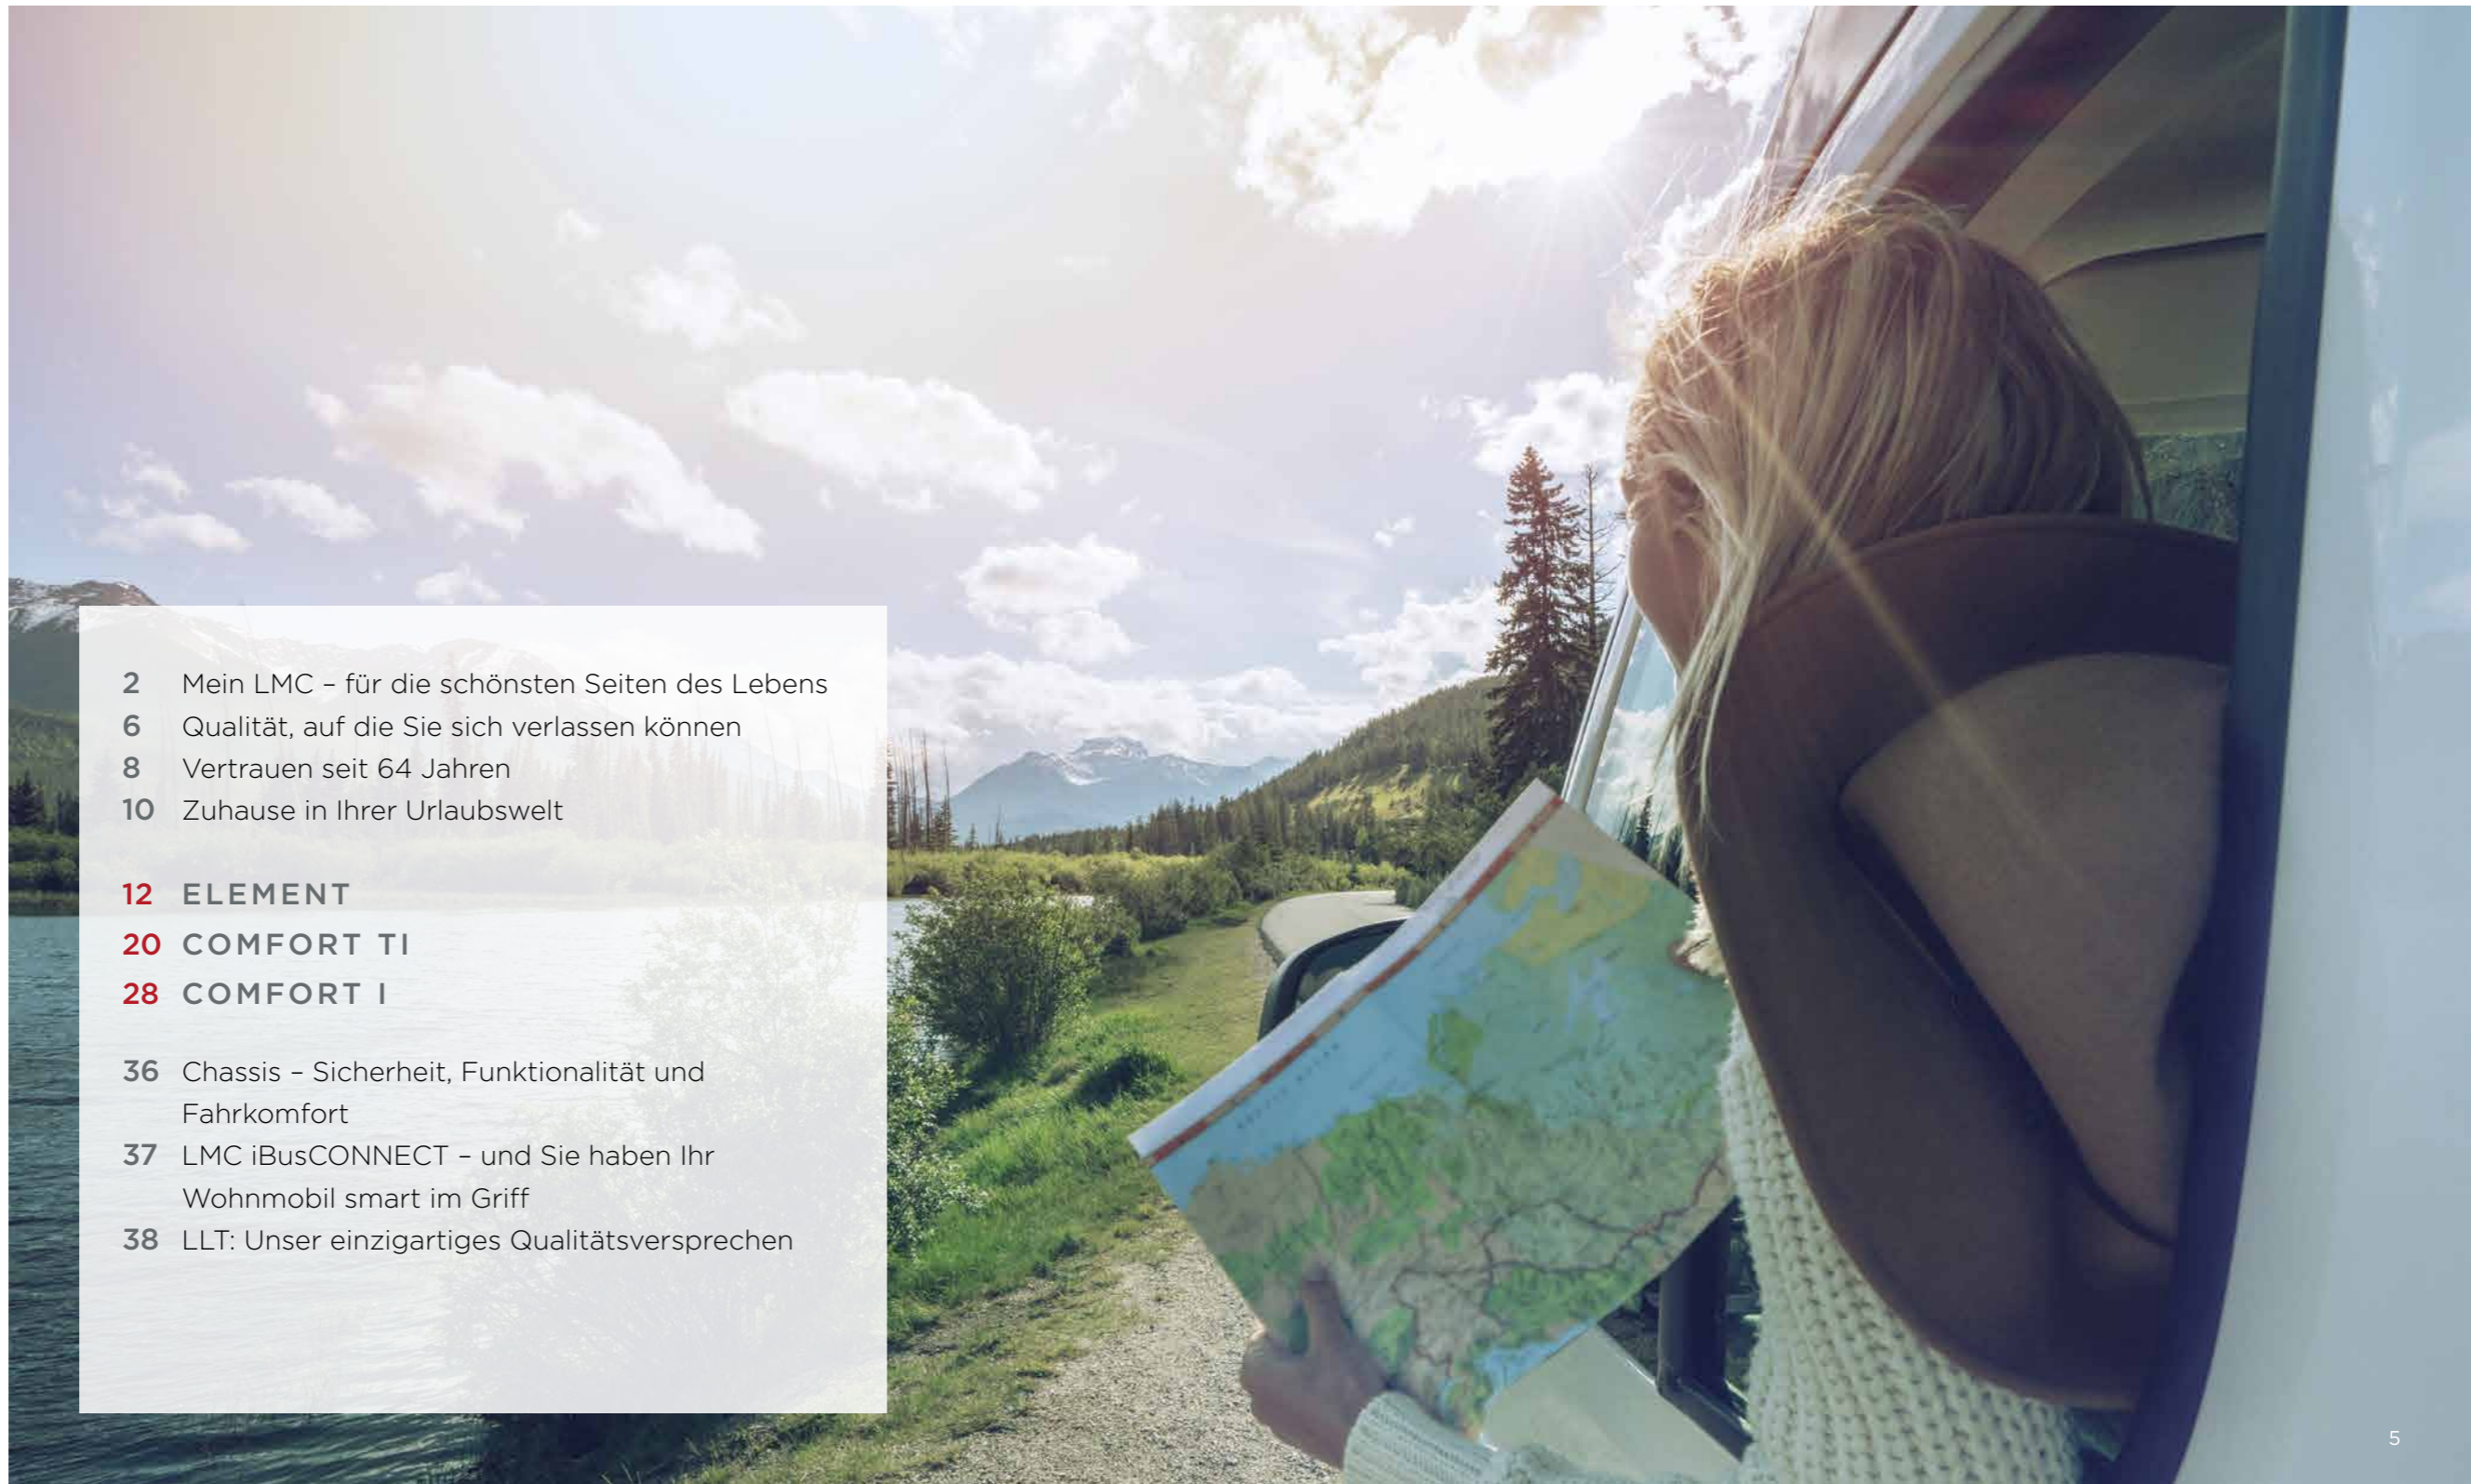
2 Mein LMC – für die schönsten Seiten des Lebens
6 Qualität, auf die Sie sich verlassen können
8 Vertrauen seit 64 Jahren
10 Zuhause in Ihrer Urlaubswelt

12 ELEMENT
20 COMFORT TI
28 COMFORT I

36 Chassis – Sicherheit, Funktionalität und Fahrkomfort
37 LMC iBusCONNECT – und Sie haben Ihr Wohnmobil smart im Griff
38 LLT: Unser einzigartiges Qualitätsversprechen

5